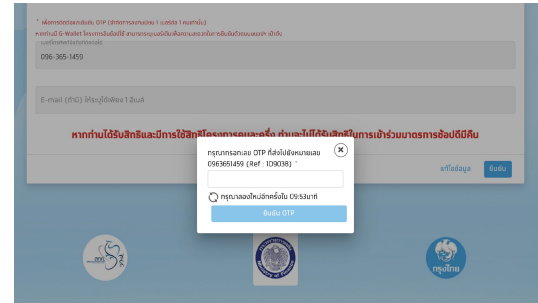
* เพื่อการจัดส่งรหัสผ่าน OTP (สำหรับการลงทะเบียน 1 เบอร์ต่อ 1 คนเท่านั้น)
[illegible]
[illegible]
096-365-1459

E-mail (ถ้ามี) ใช้ระบุได้เพียง 1 อีเมล์

หากท่านได้รับสิทธิและมีการใช้สิทธิโครงการคนละครึ่ง ท่านจะไม่ได้รับสิทธิในการเข้าร่วมมาตรการช้อปดีมีคืน

กรุณากรอกเลข OTP ที่ส่งไปยังหมายเลข 0963651459 (Ref : 1D9038) *

กรุณาลองใหม่อีกครั้งใน 09:53นาที

ยืนยัน OTP

แก้ไขข้อมูล

ยืนยัน

กรุงไทย